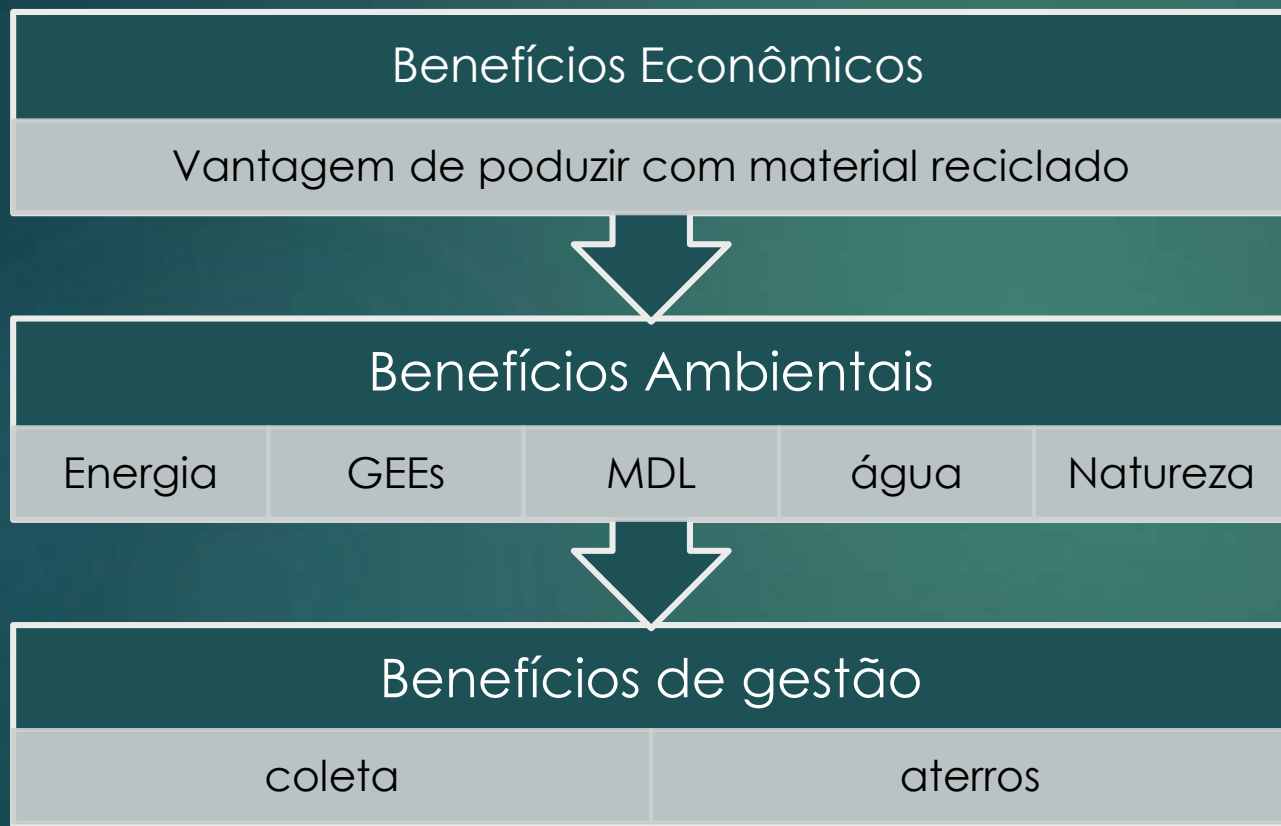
Benefícios Econômicos

Vantagem de poduzir com material reciclado

Benefícios Ambientais

| Energia | GEEs | MDL | água | Natureza |
|---|---|---|---|---|

Benefícios de gestão

| coleta | aterros |
|---|---|